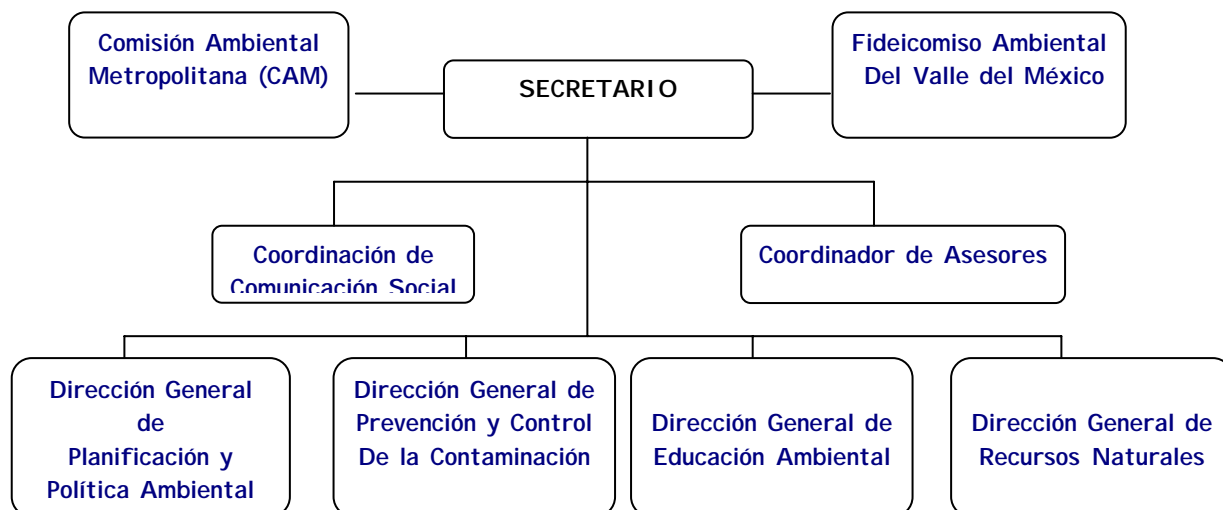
Comisión Ambiental Metropolitana (CAM)

SECRETARIO

Fideicomiso Ambiental Del Valle del México

Coordinación de Comunicación Social

Coordinador de Asesores

Dirección General de Planificación y Política Ambiental

Dirección General de Prevención y Control De la Contaminación

Dirección General de Educación Ambiental

Dirección General de Recursos Naturales